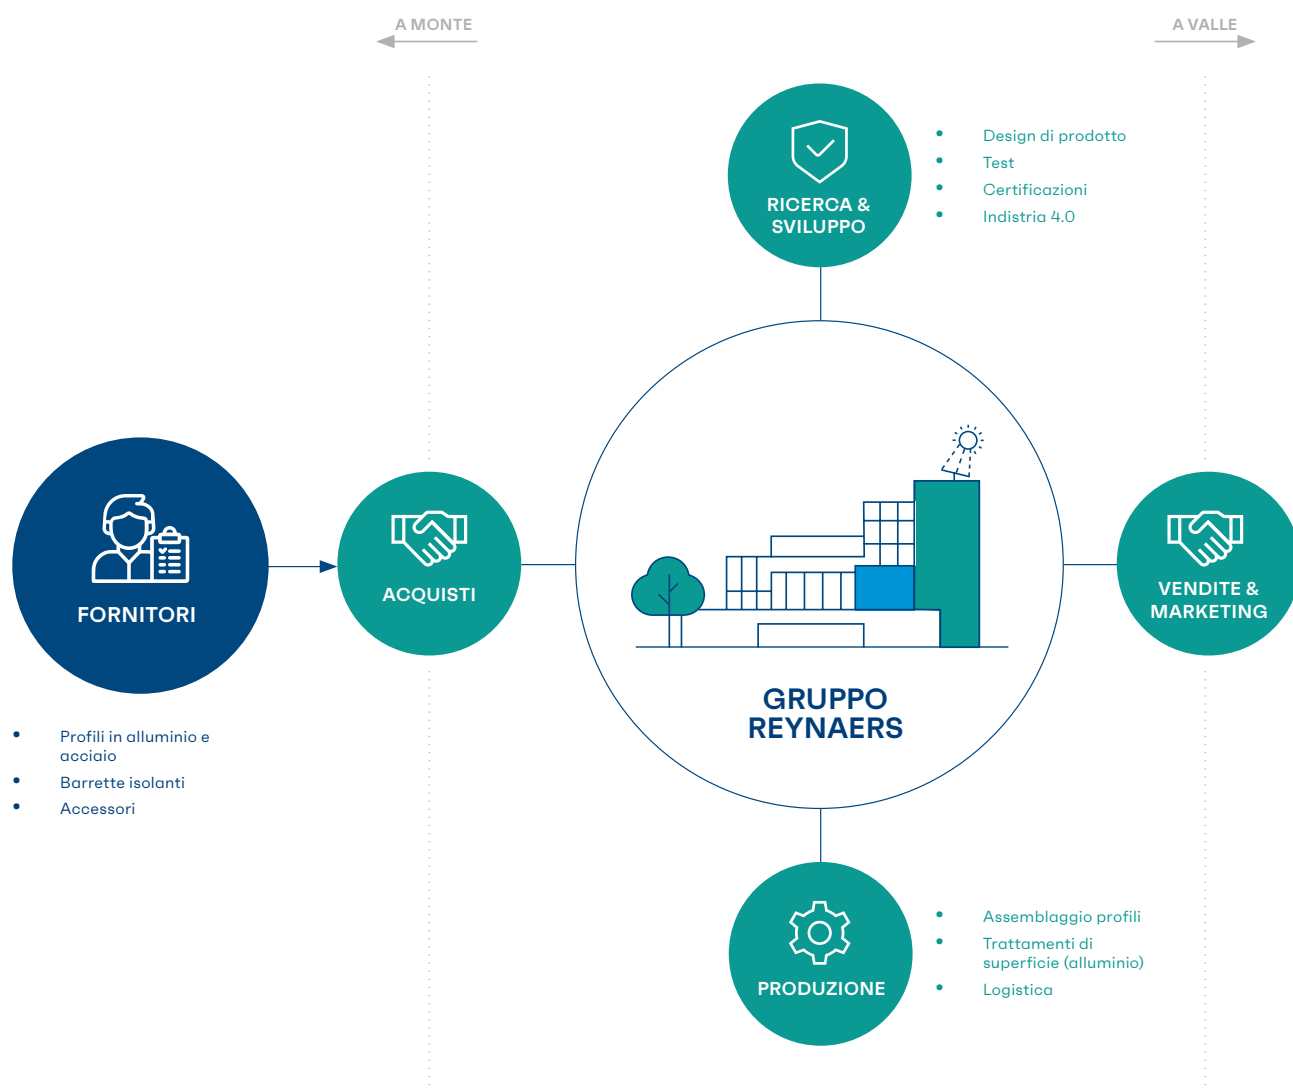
A MONTE

A VALLE

RICERCA & SVILUPPO

- Design di prodotto
- Test
- Certificazioni
- Indistria 4.0

FORNITORI

ACQUISTI

GRUPPO REYNAERS

VENDITE & MARKETING

- Profili in alluminio e acciaio
- Barrette isolanti
- Accessori

PRODUZIONE

- Assemblaggio profili
- Trattamenti di superficie (alluminio)
- Logistica